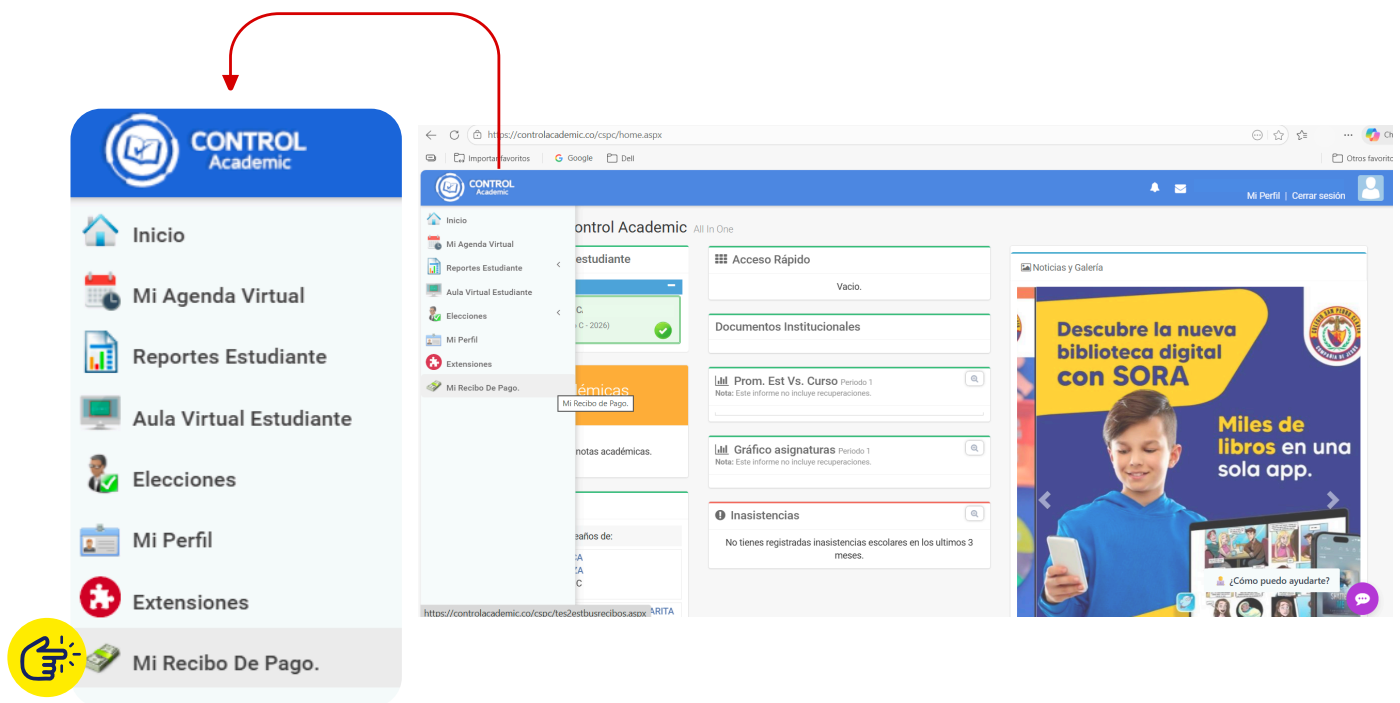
CONTROL Academic

Inicio

Mi Agenda Virtual

Reportes Estudiante

Aula Virtual Estudiante

Elecciones

Mi Perfil

Extensiones

Mi Recibo De Pago.

https://controlacademic.co/cspc/home.aspx

Importar favoritos | Google | Dell | Otros favoritos

CONTROL Academic

Mi Perfil | Cerrar sesión

Inicio
Mi Agenda Virtual
Reportes Estudiante
Aula Virtual Estudiante
Elecciones
Mi Perfil
Extensiones
Mi Recibo De Pago.

Mi Recibo de Pago.

ontrol Academic All In One

estudiante

C.
C - 2026)

démicas

notas académicas.

eaños de:

CA
ZA
C
ARITA

https://controlacademic.co/cspc/tes2estbusrecibos.aspx

Acceso Rápido
Vacío.

Documentos Institucionales

Prom. Est Vs. Curso Periodo 1
Nota: Este informe no incluye recuperaciones.

Gráfico asignaturas Periodo 1
Nota: Este informe no incluye recuperaciones.

Inasistencias
No tienes registradas inasistencias escolares en los ultimos 3 meses.

Noticias y Galería

Descubre la nueva biblioteca digital con SORA

Miles de libros en una sola app.

¿Cómo puedo ayudarte?